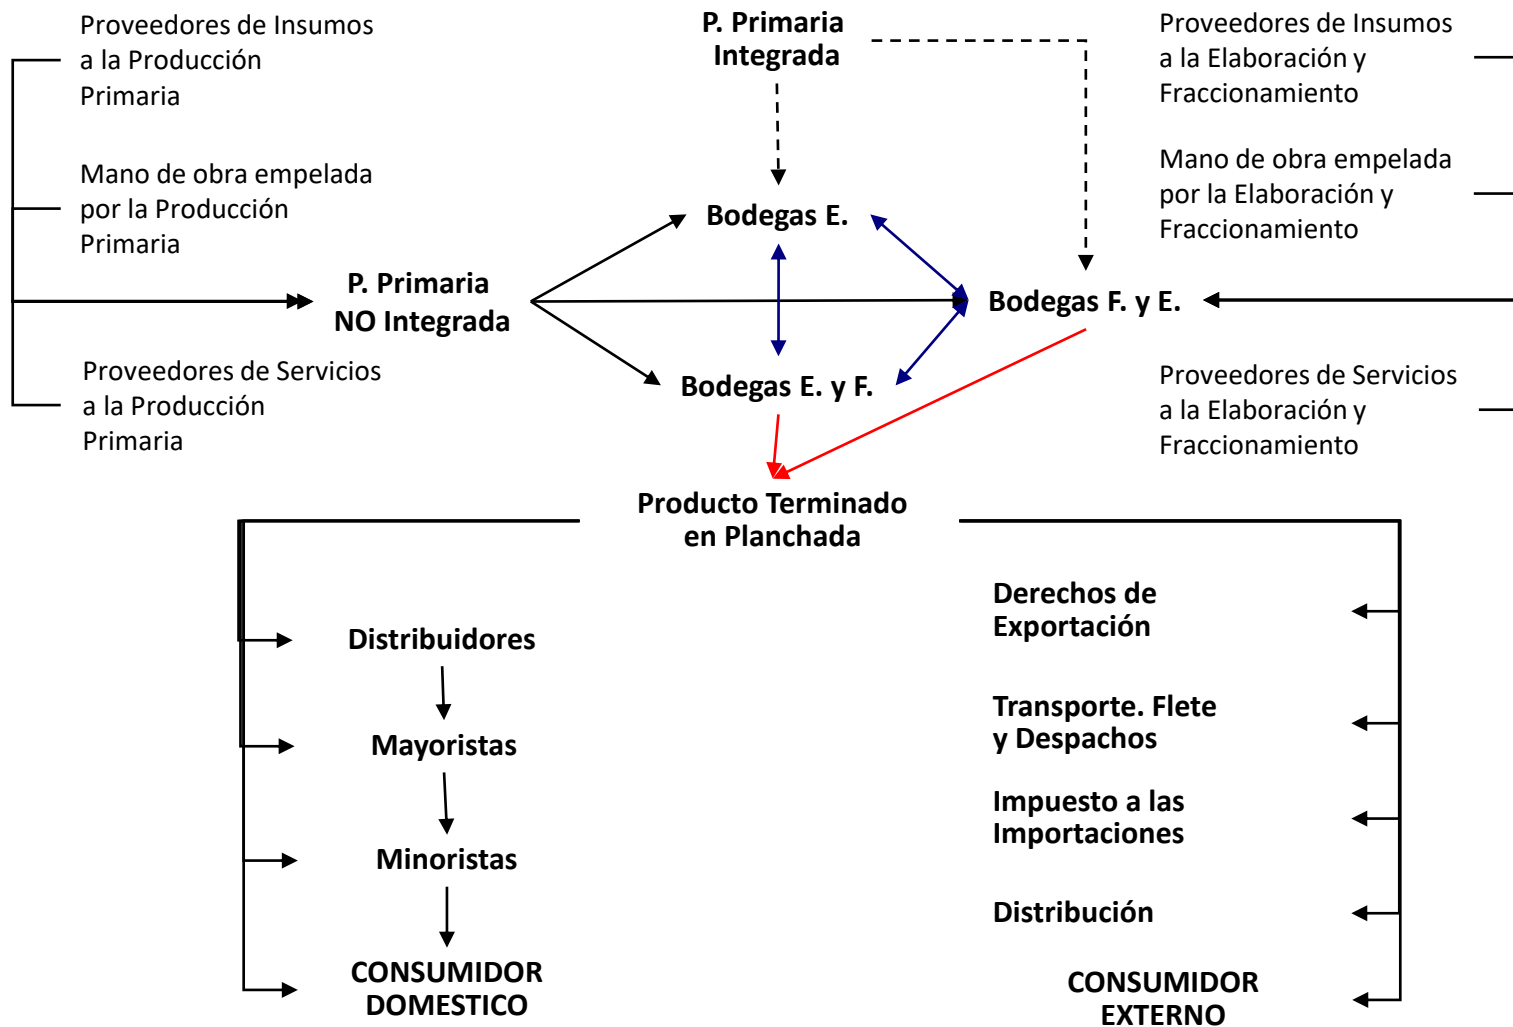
Proveedores de Insumos a la Producción Primaria

Mano de obra empelada por la Producción Primaria

P. Primaria NO Integrada

Proveedores de Servicios a la Producción Primaria

P. Primaria Integrada

Bodegas E.

Bodegas E. y F.

Bodegas F. y E.

Proveedores de Insumos a la Elaboración y Fraccionamiento

Mano de obra empelada por la Elaboración y Fraccionamiento

Proveedores de Servicios a la Elaboración y Fraccionamiento

Producto Terminado en Planchada

Distribuidores

Mayoristas

Minoristas

CONSUMIDOR DOMESTICO

Derechos de Exportación

Transporte. Flete y Despachos

Impuesto a las Importaciones

Distribución

CONSUMIDOR EXTERNO